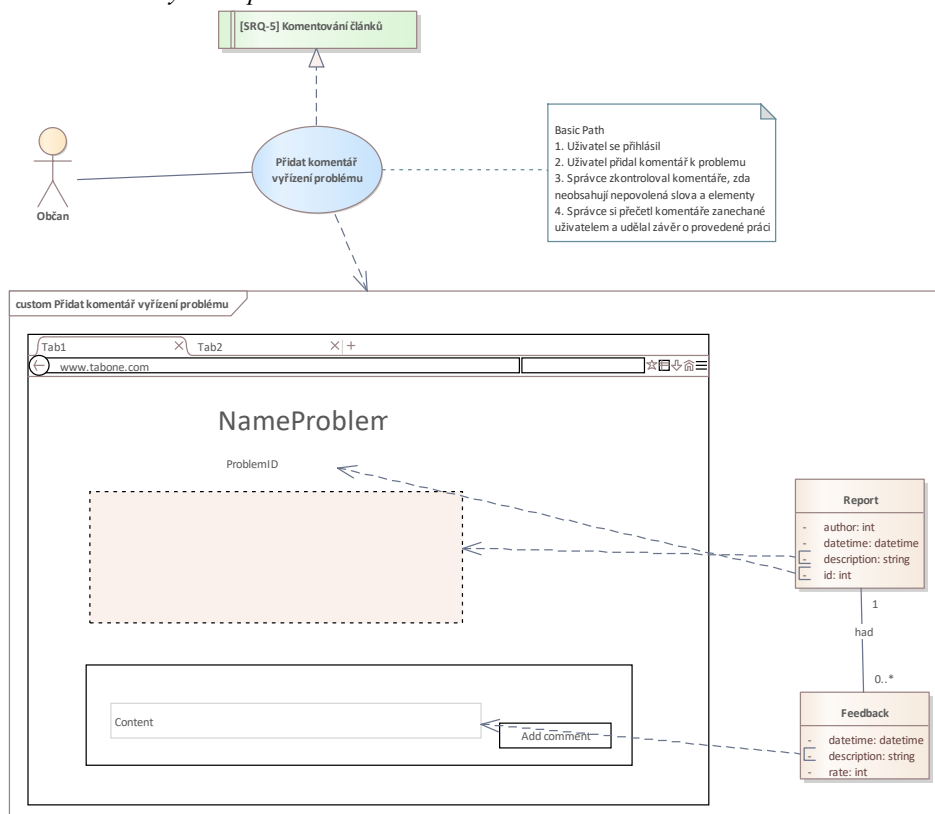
[SRQ-5] Komentování článků

Občan

Přidat komentář vyřízení problému

Basic Path
1. Uživatel se přihlásil
2. Uživatel přidal komentář k problemu
3. Správce zkontroloval komentáře, zda neobsahují nepovolená slova a elementy
4. Správce si přečetl komentáře zanechané uživatelem a udělal závěr o provedené práci

custom Přidat komentář vyřízení problému

Tab1 Tab2 +

www.tabone.com

NameProblem

ProblemID

Content

Add comment

Report
- author: int
- datetime: datetime
- description: string
- id: int

1

had

0..*

Feedback
- datetime: datetime
- description: string
- rate: int